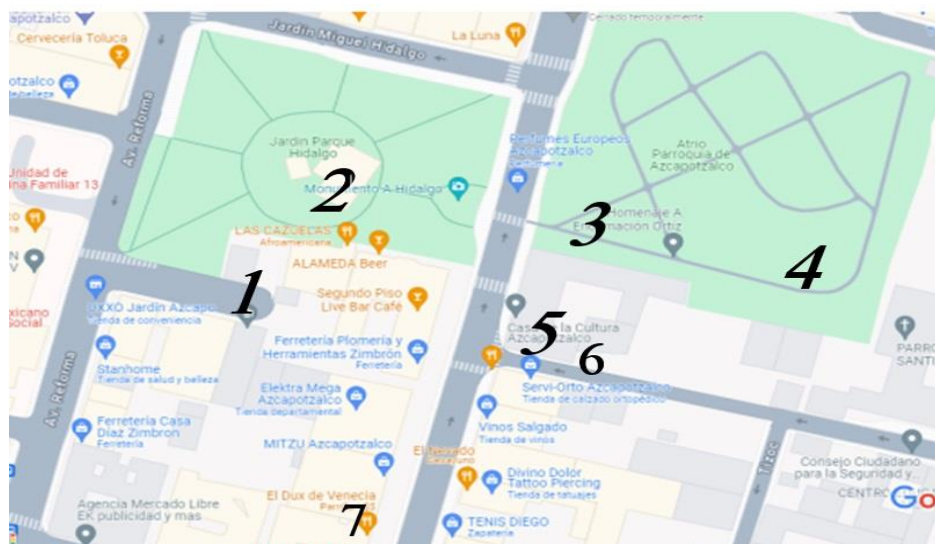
apotzalco
Cervecería Toluca
Jardín Miguel Hidalgo
La Luna
Cerrado temporalmente
otzalco
elleza
Av. Reforma
Unidad de
ina Familiar 13
Jardín Parque Hidalgo
2
Monumento A Hidalgo
Perfumes Europeos Azcapotzalco
Perfumería
Atrio Parroquia de Azcapotzalco
3
Homenaje A Encarnación Ortiz
4
LAS CAZUELAS
Afroamericana
ALAMEDA Beer
1
OXXO Jardín Azcapo
Tienda de conveniencia
Segundo Piso Live Bar Café
xicano ocial
Ferretería Plomería y Herramientas Zimbrón
Ferretería
5
Casa de la Cultura Azcapotzalco
6
PARRO SANTI
Stanhome
Tienda de salud y belleza
Elektra Mega Azcapotzalco
Tienda departamental
Servi-Orto Azcapotzalco
Tienda de calzado ortopédico
Av. Reforma
Ferretería Casa Díaz Zimbrón
Ferretería
MITZU Azcapotzalco
Vinos Salgado
Tienda de vinos
El Mercado
Divino Dolor Tattoo Piercing
Tienda de tatuajes
Tizoc
Consejo Ciudadano para la Seguridad y
CENTRO
Agencia Mercado Libre EK publicidad y mas
El Dux de Venecia
7
TENIS DIEGO
Zapatería
Go